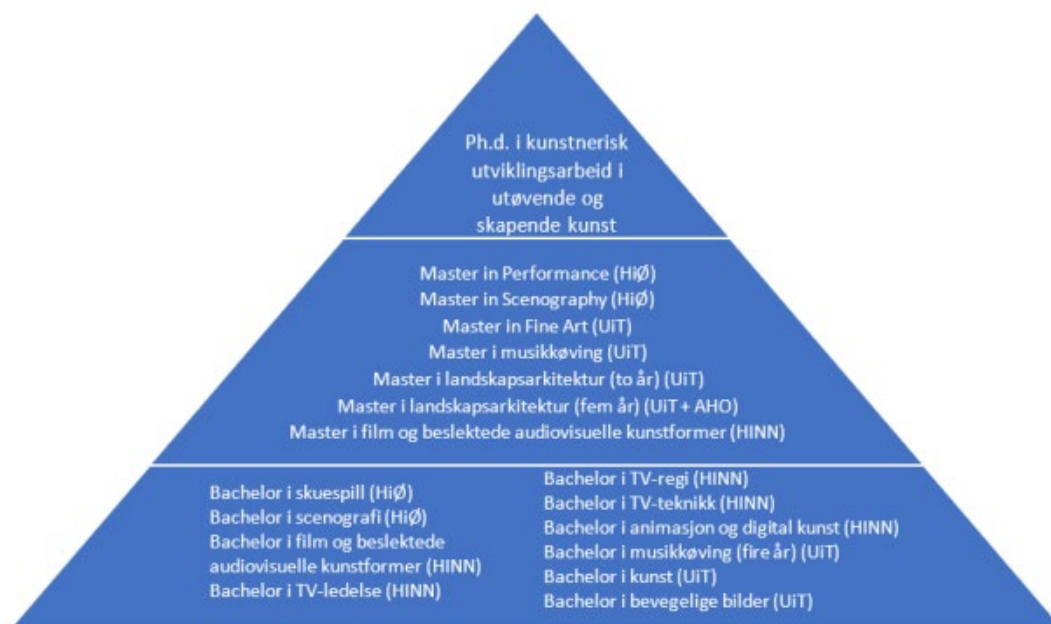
Ph.d. i kunstnerisk utviklingsarbeid i utøvende og skapende kunst

Master in Performance (HiØ)
Master in Scenography (HiØ)
Master in Fine Art (UiT)
Master i musikkøving (UiT)
Master i landskapsarkitektur (to år) (UiT)
Master i landskapsarkitektur (fem år) (UiT + AHO)
Master i film og beslektede audiovisuelle kunstformer (HINN)

Bachelor i skuespill (HiØ)
Bachelor i scenografi (HiØ)
Bachelor i film og beslektede audiovisuelle kunstformer (HINN)
Bachelor i TV-ledelse (HINN)

Bachelor i TV-regi (HINN)
Bachelor i TV-teknikk (HINN)
Bachelor i animasjon og digital kunst (HINN)
Bachelor i musikkøving (fire år) (UiT)
Bachelor i kunst (UiT)
Bachelor i bevegelige bilder (UiT)